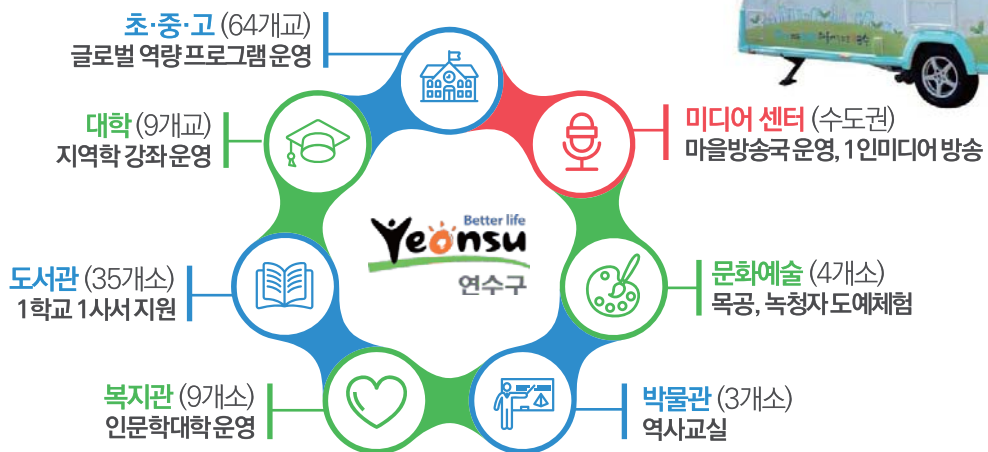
초·중·고 (64개교)
글로벌 역량 프로그램 운영

대학 (9개교)
지역학 강좌 운영

도서관 (35개소)
1학교 1사서 지원

복지관 (9개소)
인문학대학 운영

Better life
Yeonsu
연수구

미디어 센터 (수도권)
마을방송국 운영, 1인미디어 방송

문화예술 (4개소)
목공, 녹청자 도예체험

박물관 (3개소)
역사교실